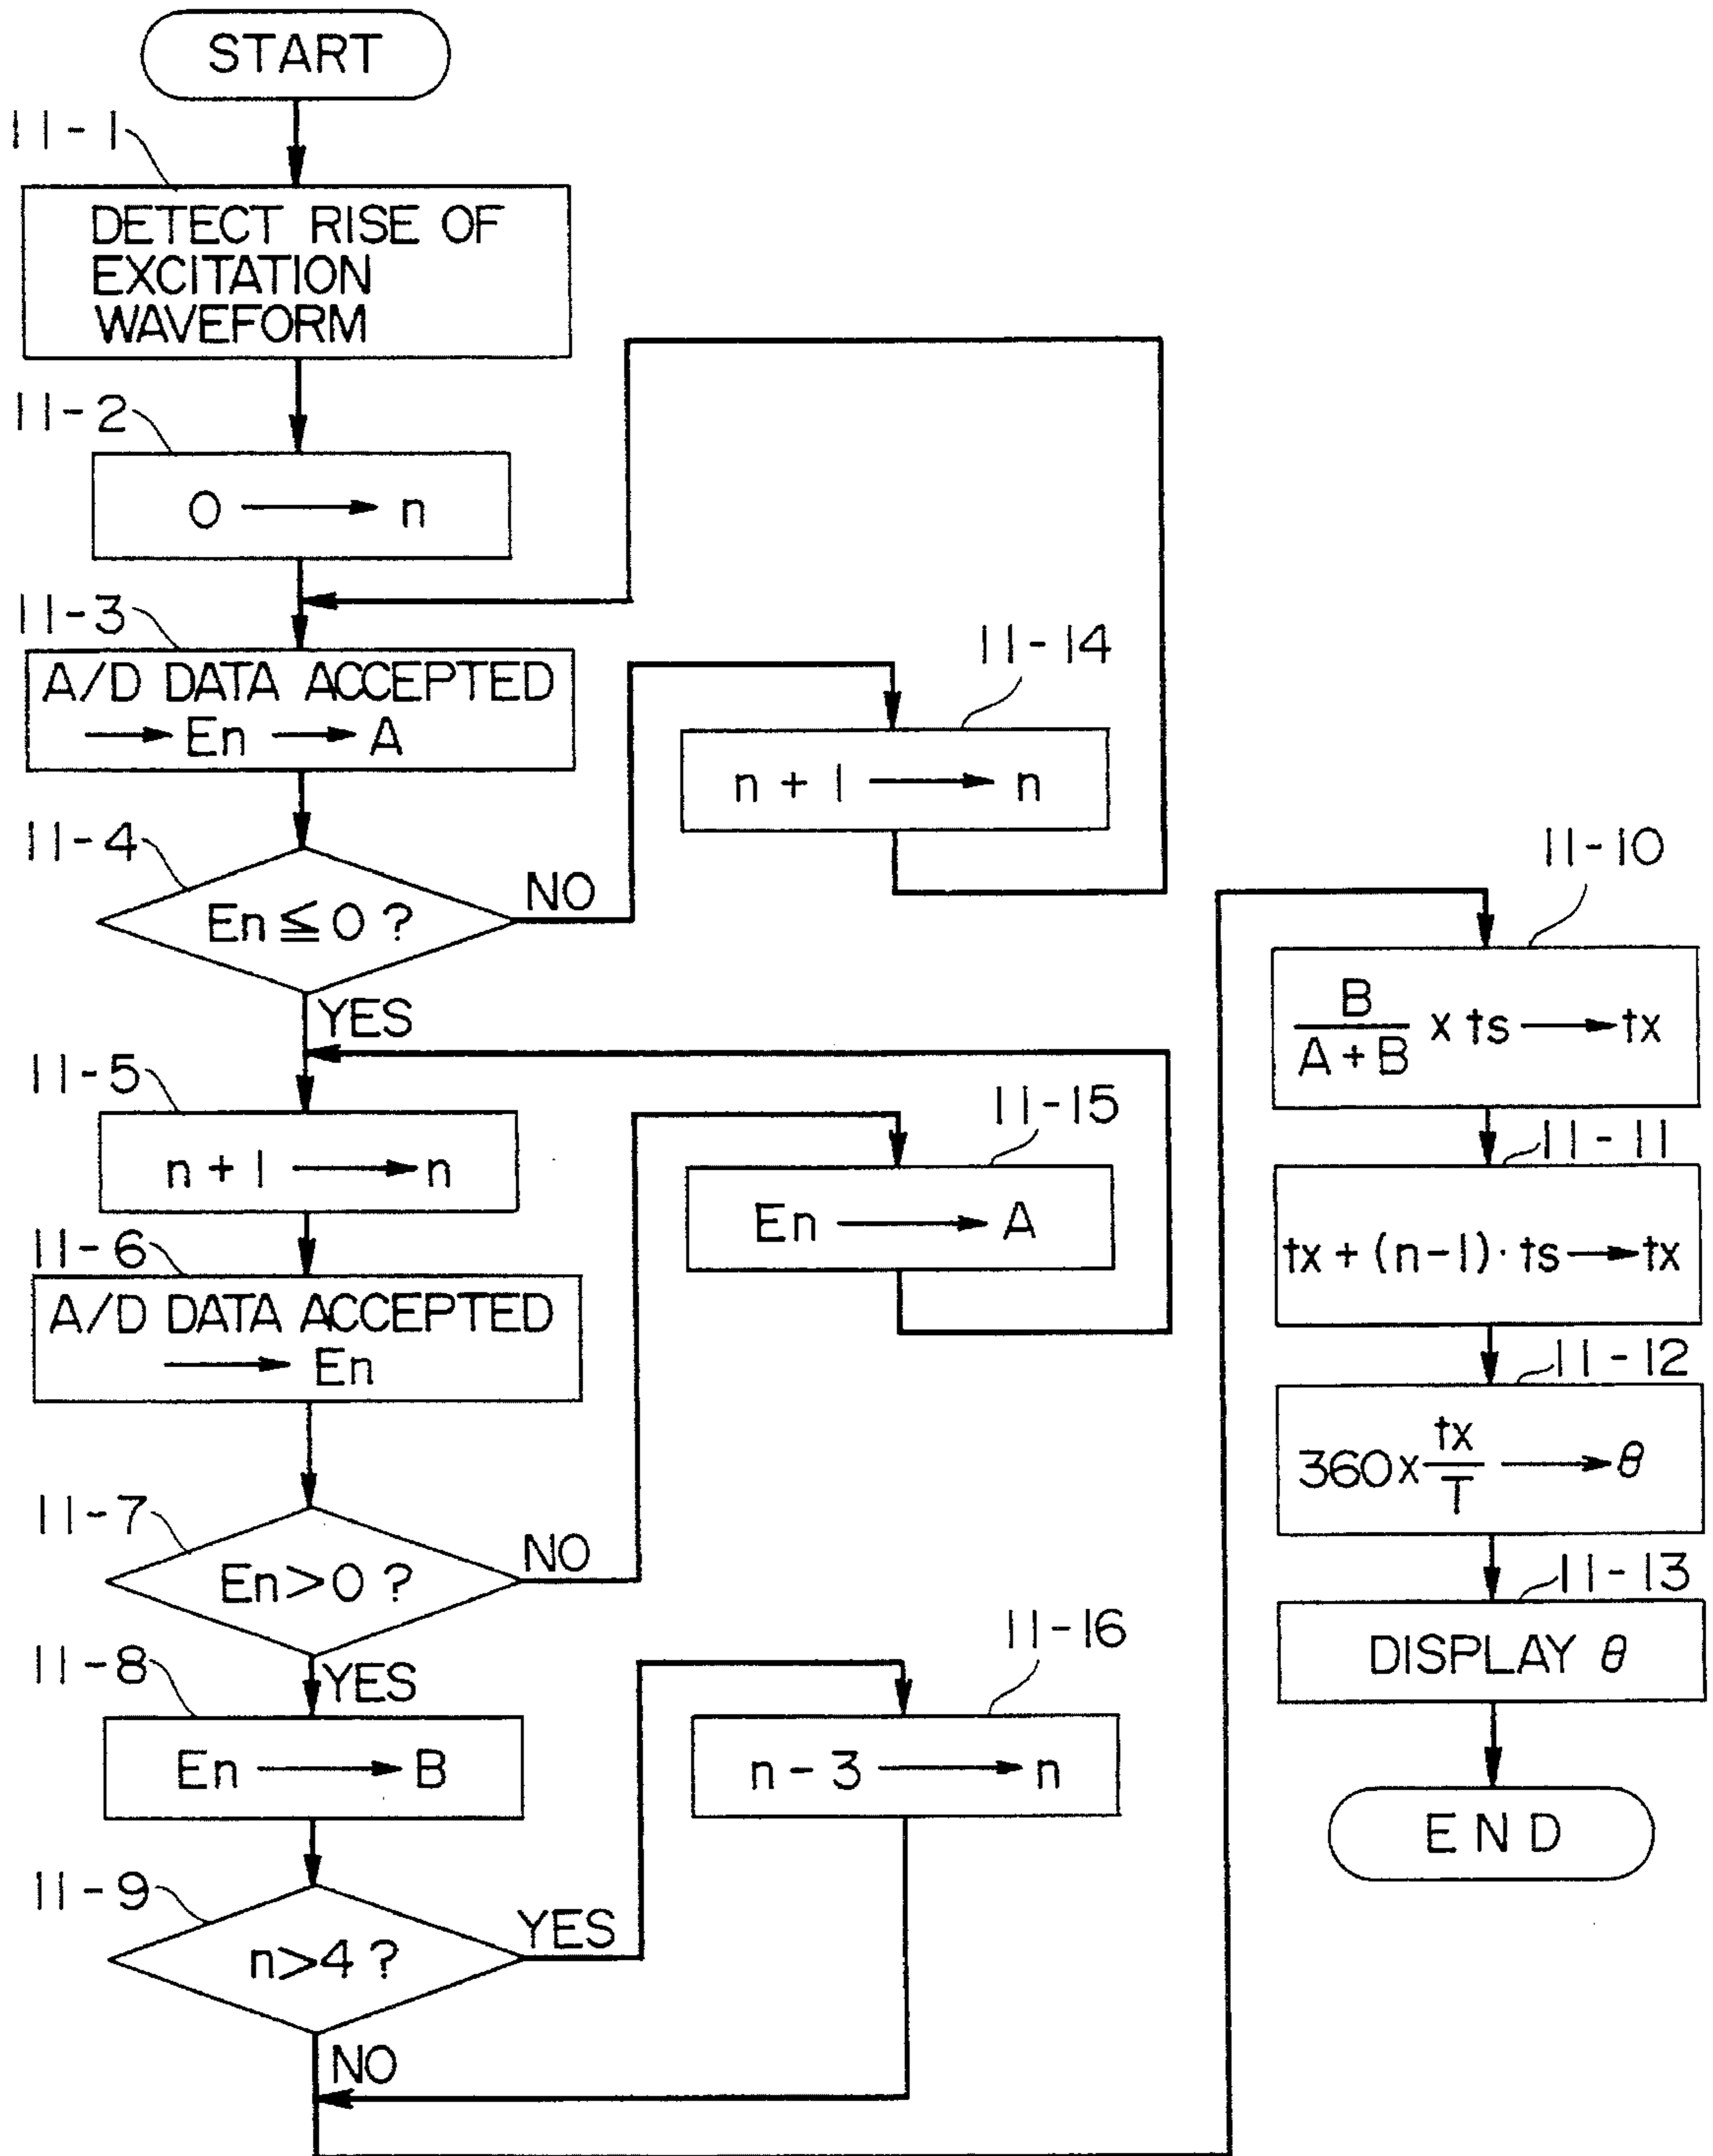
START

11-1

DETECT RISE OF EXCITATION WAVEFORM

11-2

$0 \longrightarrow n$

11-3

A/D DATA ACCEPTED $\longrightarrow$ En $\longrightarrow$ A

11-4

En $\leqq 0$ ?

NO

11-14

$n+1 \longrightarrow n$

YES

11-5

$n+1 \longrightarrow n$

11-15

En $\longrightarrow$ A

11-6

A/D DATA ACCEPTED $\longrightarrow$ En

11-7

En$>0$ ?

NO

YES

11-8

En $\longrightarrow$ B

11-16

$n-3 \longrightarrow n$

11-9

$n>4$ ?

YES

NO

11-10

$\frac{B}{A+B} \times ts \longrightarrow tx$

11-11

$tx+(n-1)\cdot ts \longrightarrow tx$

11-12

$360 \times \frac{tx}{T} \longrightarrow \theta$

11-13

DISPLAY $\theta$

END